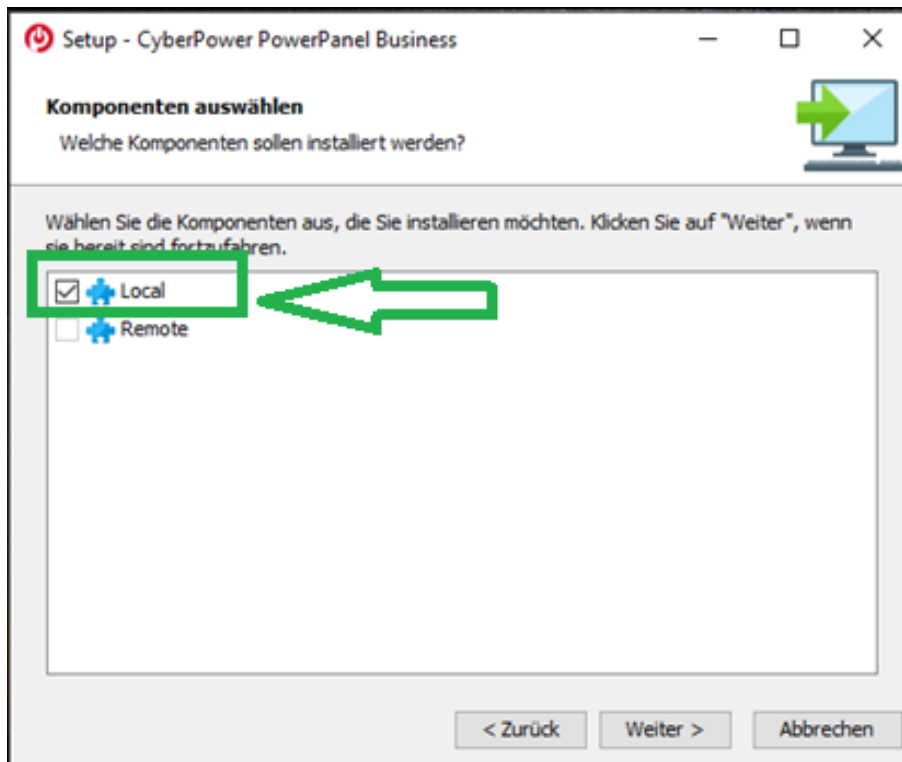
Setup - CyberPower PowerPanel Business

Komponenten auswählen

Welche Komponenten sollen installiert werden?

Wählen Sie die Komponenten aus, die Sie installieren möchten. Klicken Sie auf "Weiter", wenn sie bereit sind fortzufahren.

Local

Remote

< Zurück

Weiter >

Abbrechen